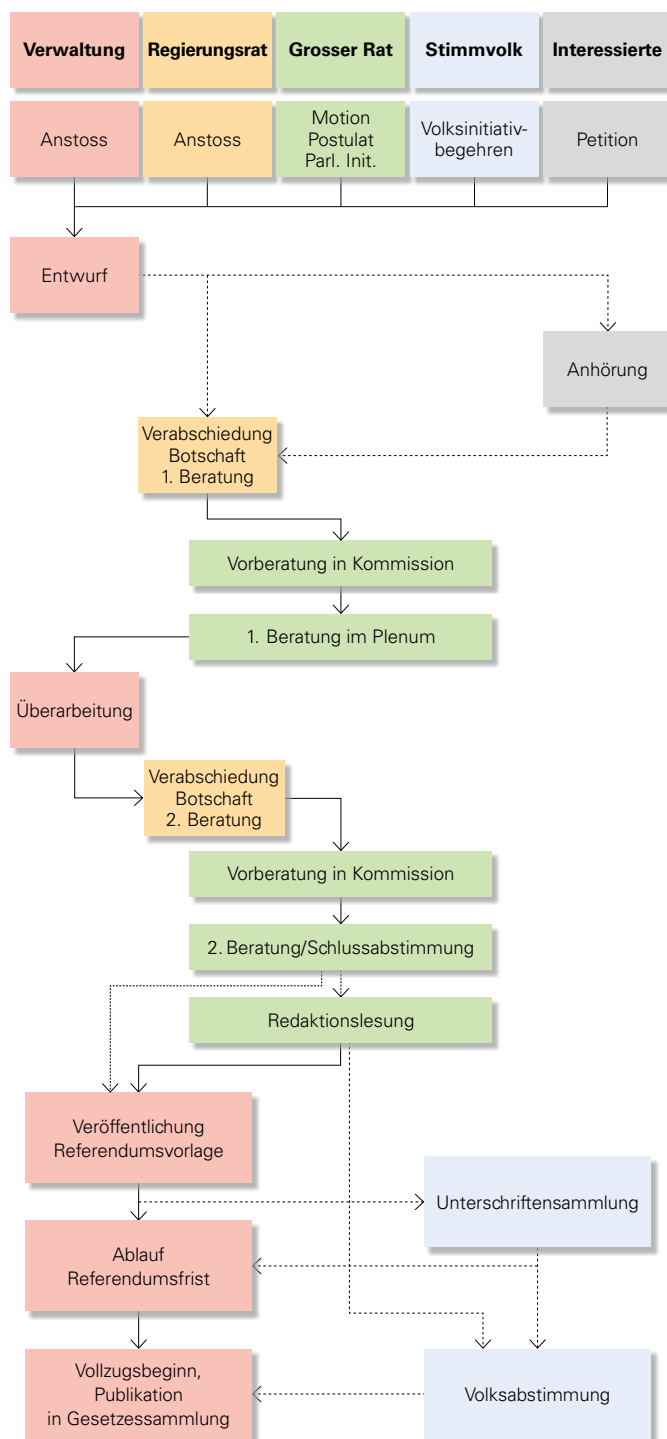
Verwaltung

Regierungsrat

Grosser Rat

Stimmvolk

Interessierte

Anstoss

Anstoss

Motion
Postulat
Parl. Init.

Volksinitiativbegehren

Petition

Entwurf

Anhörung

Verabschiedung
Botschaft
1. Beratung

Vorberatung in Kommission

1. Beratung im Plenum

Überarbeitung

Verabschiedung
Botschaft
2. Beratung

Vorberatung in Kommission

2. Beratung/Schlussabstimmung

Redaktionslesung

Veröffentlichung
Referendumsvorlage

Unterschriftensammlung

Ablauf
Referendumsfrist

Vollzugsbeginn,
Publikation
in Gesetzessammlung

Volksabstimmung